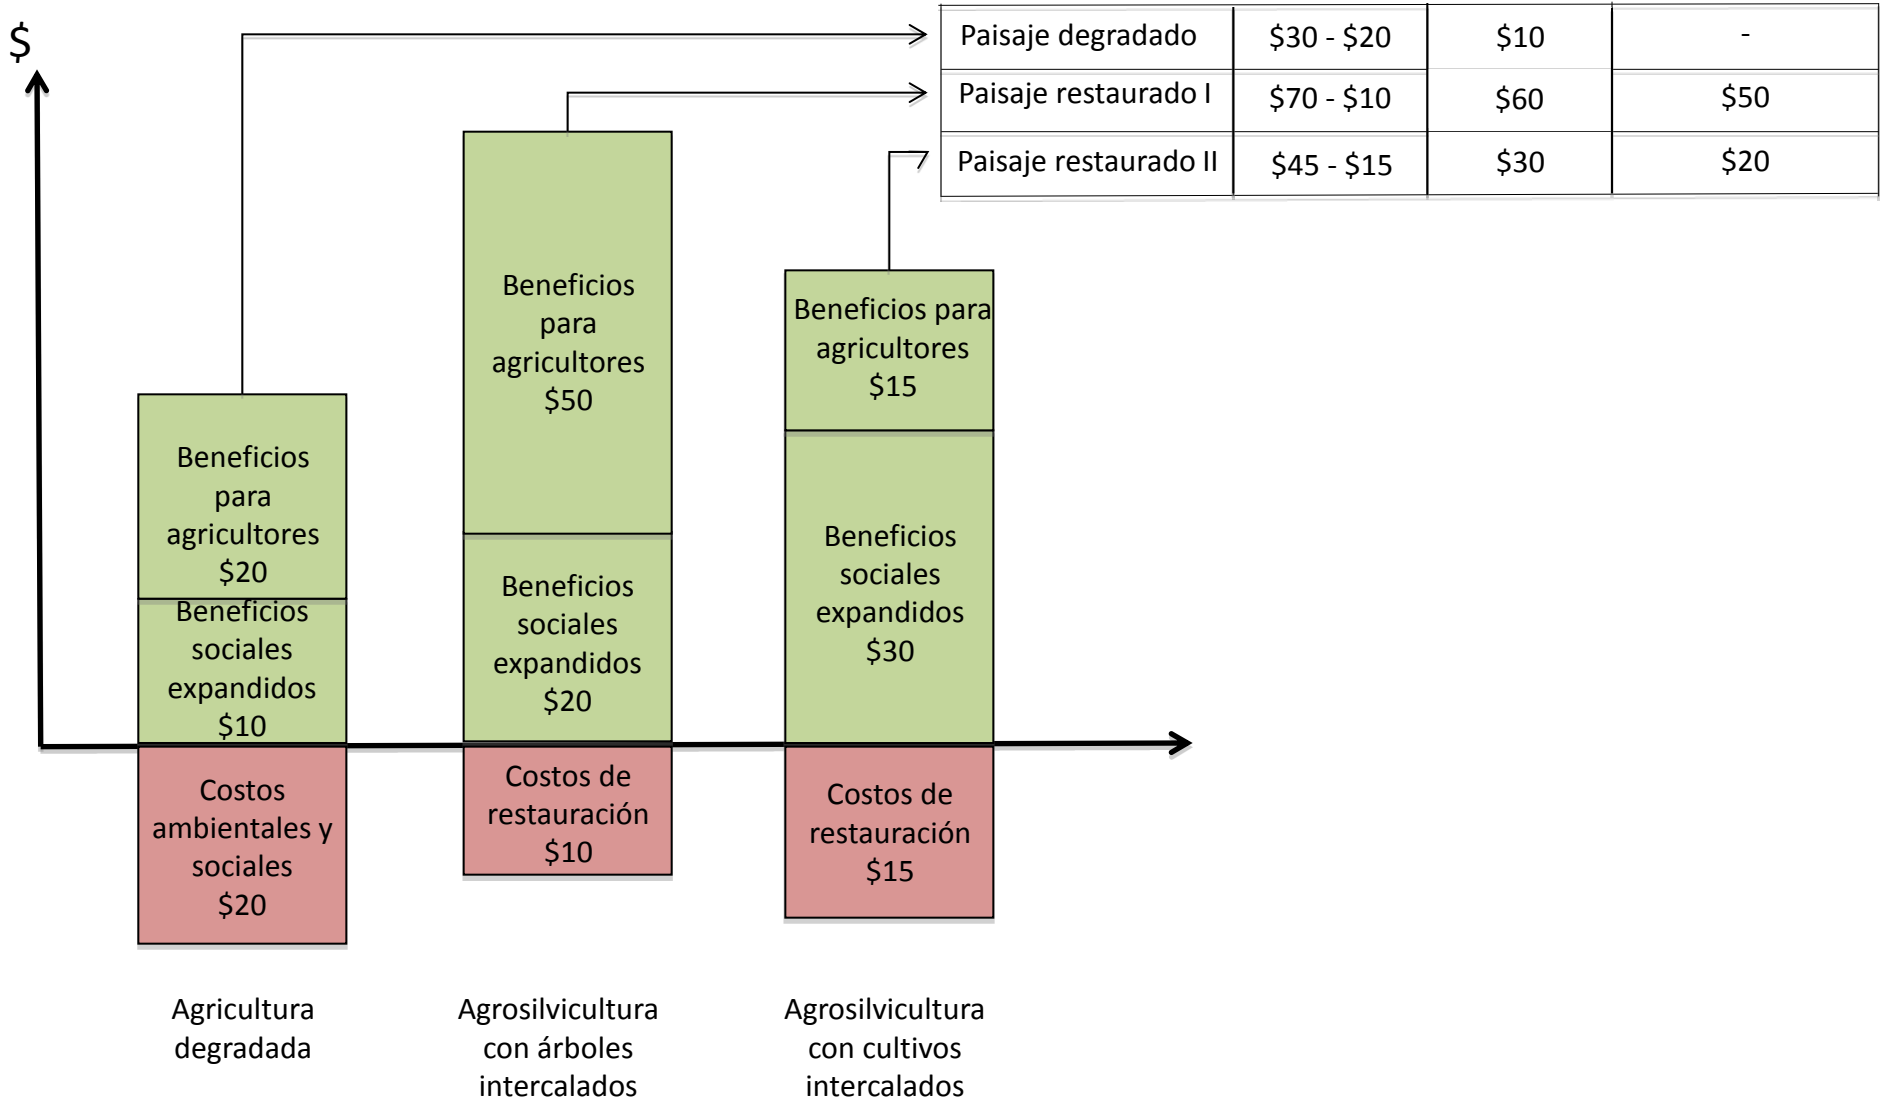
$

| Paisaje degradado | $30 - $20 | $10 | - |
|---|---|---|---|
| Paisaje restaurado I | $70 - $10 | $60 | $50 |
| Paisaje restaurado II | $45 - $15 | $30 | $20 |

Beneficios para agricultores $20

Beneficios sociales expandidos $10

Costos ambientales y sociales $20

Beneficios para agricultores $50

Beneficios sociales expandidos $20

Costos de restauración $10

Beneficios para agricultores $15

Beneficios sociales expandidos $30

Costos de restauración $15

Agricultura degradada

Agrosilvicultura con árboles intercalados

Agrosilvicultura con cultivos intercalados